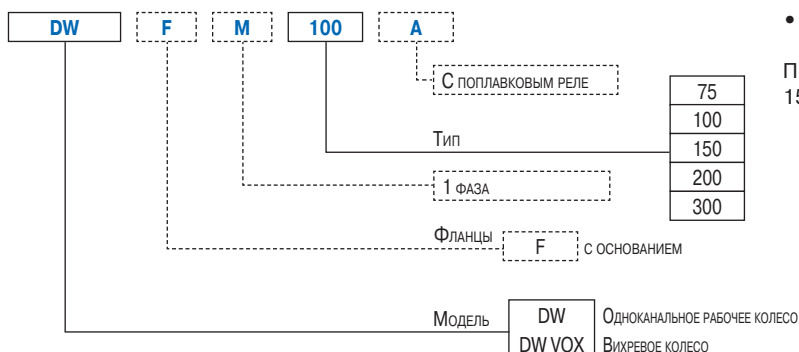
DW F M 100 A

С поплавковым реле

Тип

| 75 |
|---|
| 100 |
| 150 |
| 200 |
| 300 |

1 фаза

Фланцы F с основанием

Модель

| DW | Одноканальное рабочее колесо |
|---|---|
| DW VOX | Вихревое колесо |

•

П
15